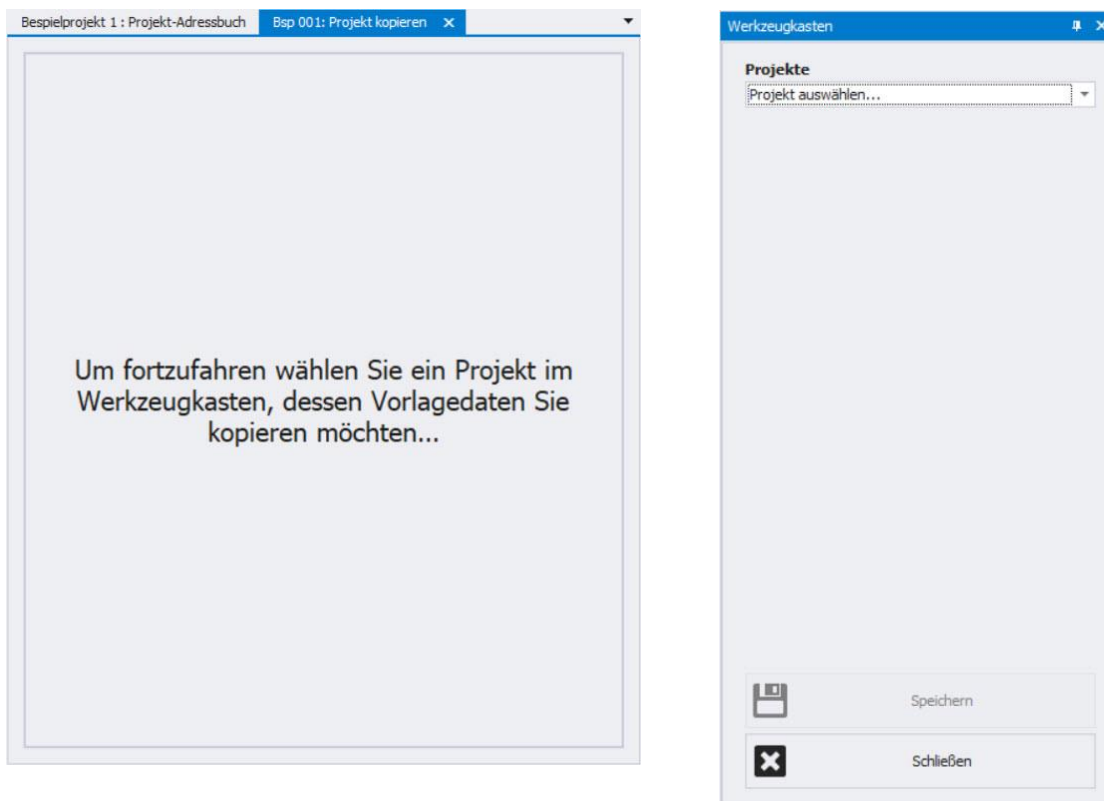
Bespielprojekt 1 : Projekt-Adressbuch

Bsp 001: Projekt kopieren

Um fortzufahren wählen Sie ein Projekt im Werkzeugkasten, dessen Vorlagedaten Sie kopieren möchten...

Werkzeugkasten

Projekte

Projekt auswählen...

Speichern

Schließen